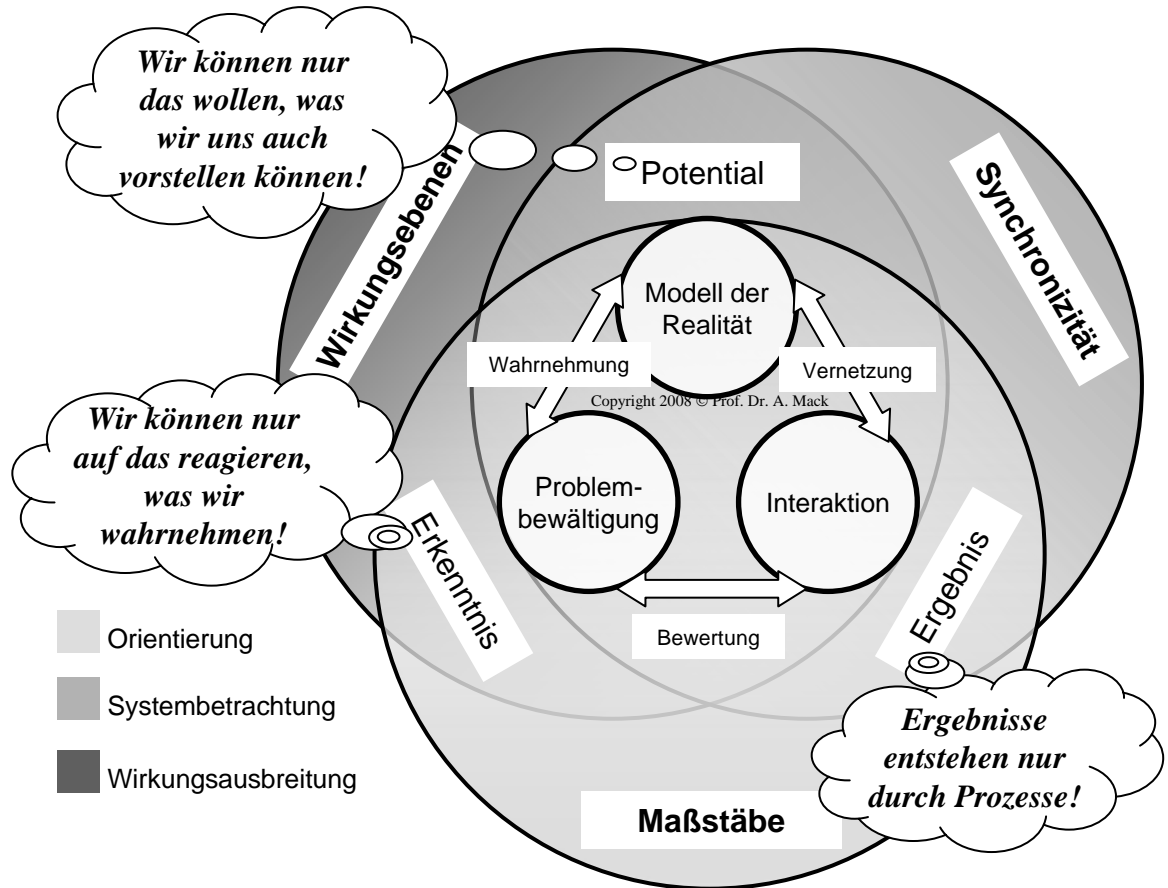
Wir können nur das wollen, was wir uns auch vorstellen können!

Potential

Wirkungsebenen

Synchronizität

Modell der Realität

Wahrnehmung

Vernetzung

Copyright 2008 © Prof. Dr. A. Mack

Wir können nur auf das reagieren, was wir wahrnehmen!

Problembewältigung

Interaktion

Erkenntnis

Ergebnis

Bewertung

Orientierung

Systembetrachtung

Wirkungsausbreitung

Ergebnisse entstehen nur durch Prozesse!

Maßstäbe